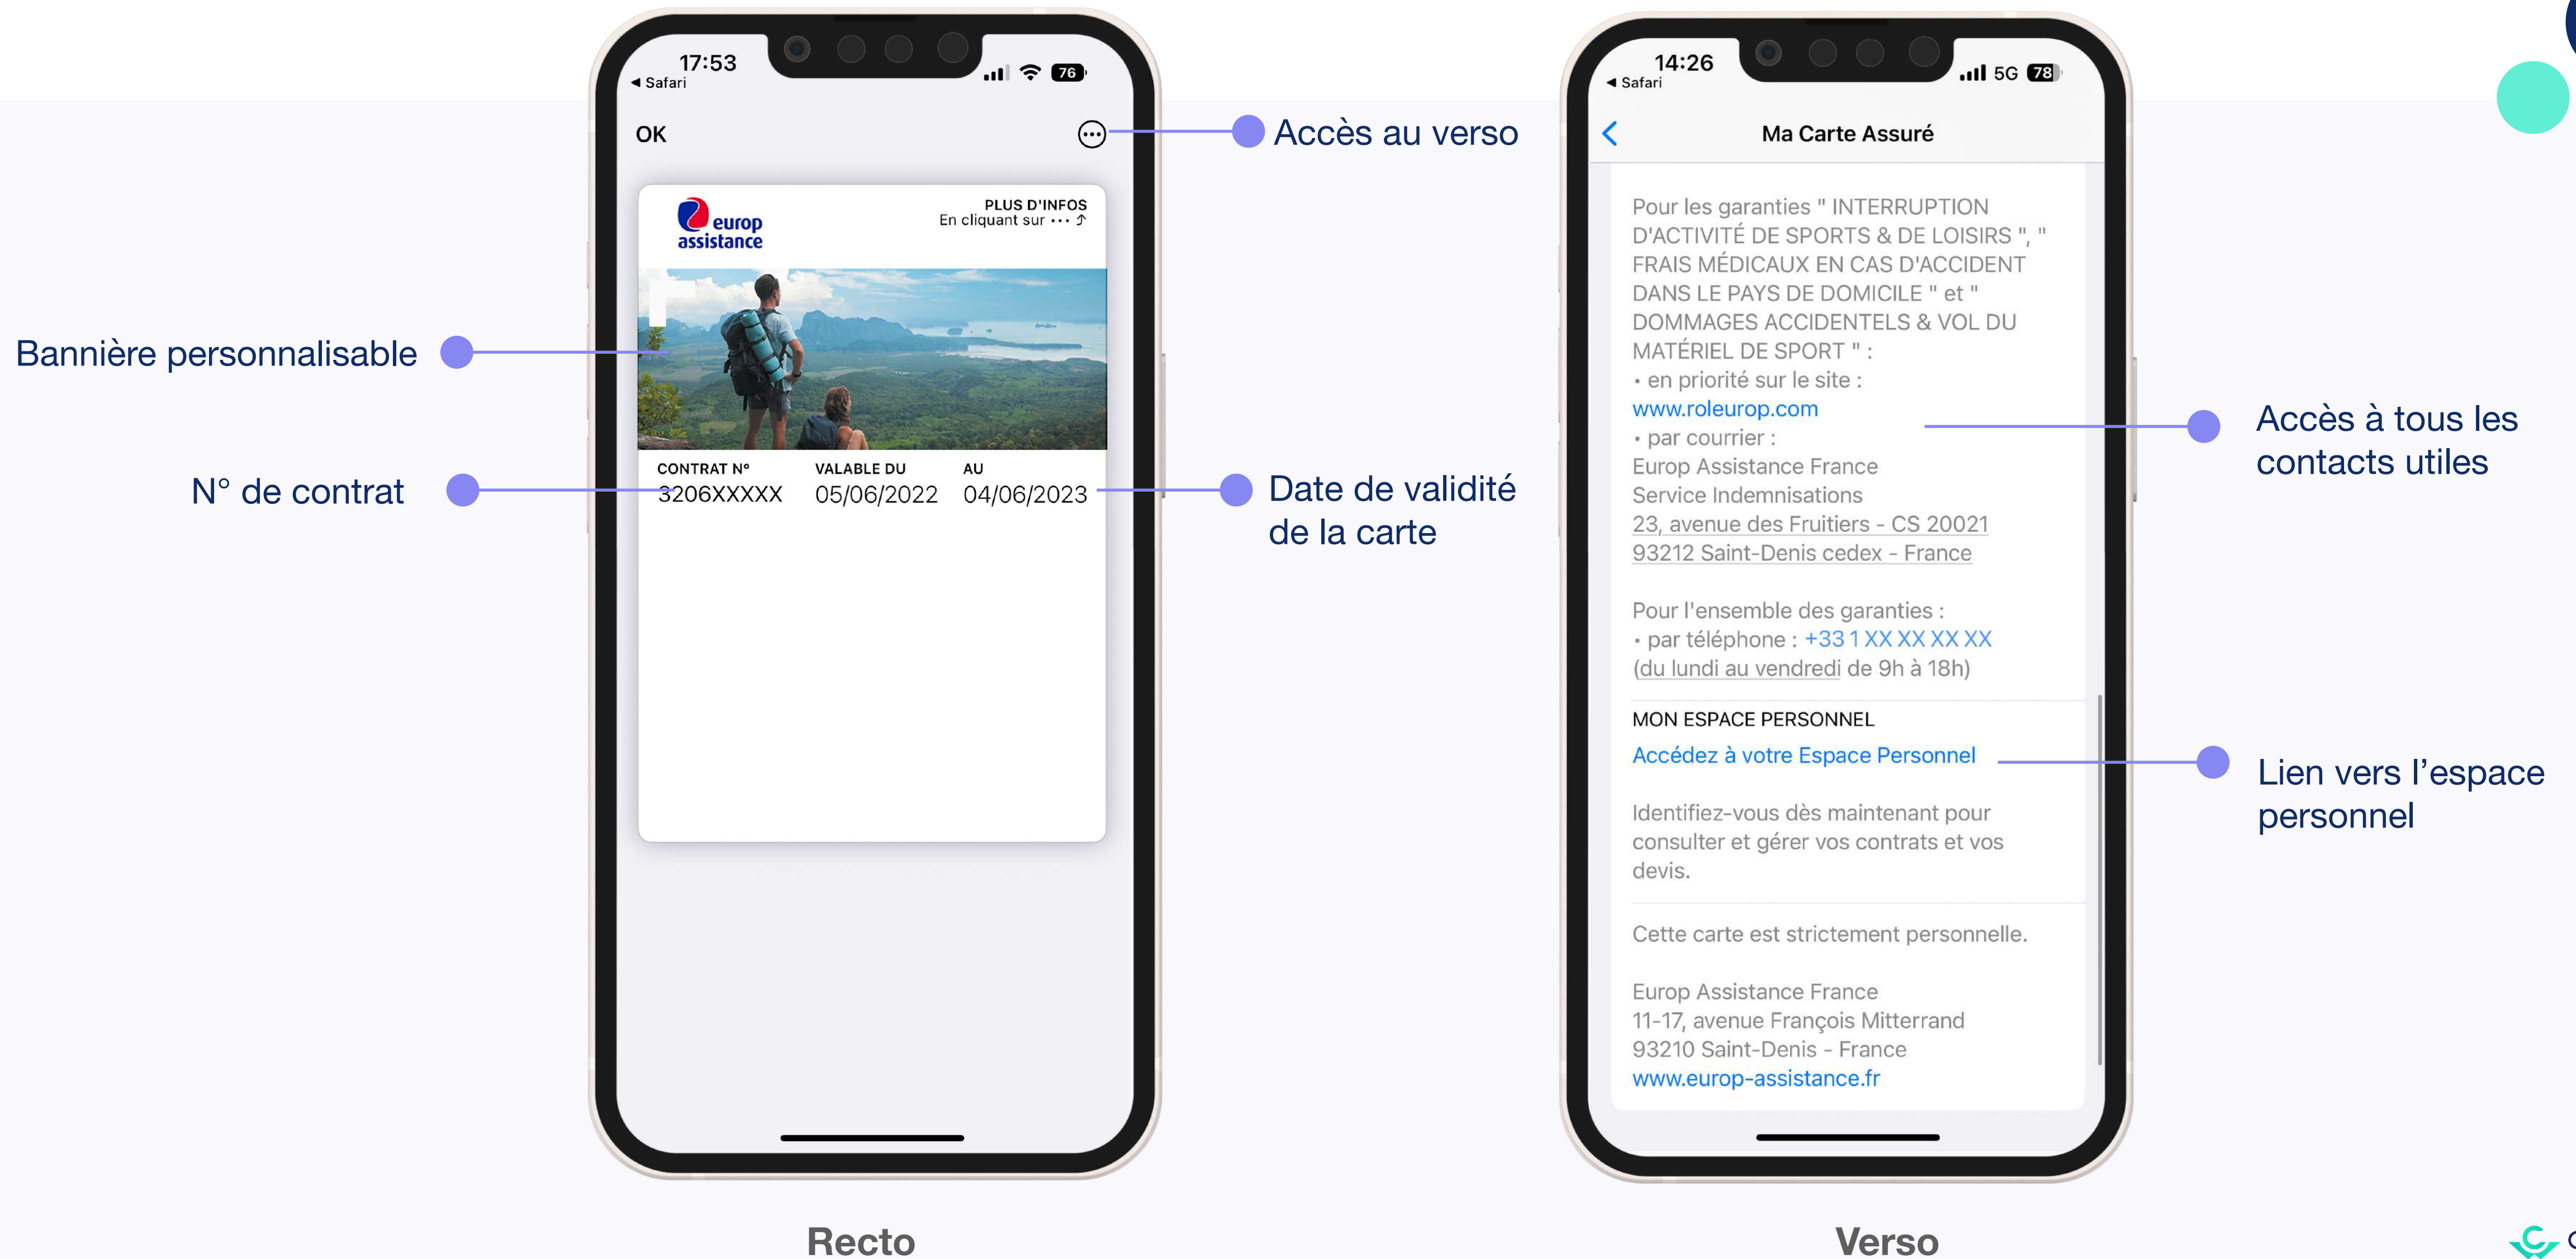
17:53
◂ Safari
76
OK

Accès au verso

europ assistance
PLUS D'INFOS
En cliquant sur ••• ↗

Bannière personnalisable

N° de contrat

CONTRAT N°
3206XXXXX
VALABLE DU
05/06/2022
AU
04/06/2023

Date de validité de la carte

Recto

14:26
◂ Safari
5G 78

Ma Carte Assuré

Pour les garanties " INTERRUPTION D'ACTIVITÉ DE SPORTS & DE LOISIRS ", " FRAIS MÉDICAUX EN CAS D'ACCIDENT DANS LE PAYS DE DOMICILE " et " DOMMAGES ACCIDENTELS & VOL DU MATÉRIEL DE SPORT " :
• en priorité sur le site :
www.roleurop.com
• par courrier :
Europ Assistance France
Service Indemnisations
23, avenue des Fruitiers - CS 20021
93212 Saint-Denis cedex - France

Pour l'ensemble des garanties :
• par téléphone : +33 1 XX XX XX XX
(du lundi au vendredi de 9h à 18h)

MON ESPACE PERSONNEL
Accédez à votre Espace Personnel

Identifiez-vous dès maintenant pour consulter et gérer vos contrats et vos devis.

Cette carte est strictement personnelle.

Europ Assistance France
11-17, avenue François Mitterrand
93210 Saint-Denis - France
www.europ-assistance.fr

Accès à tous les contacts utiles

Lien vers l'espace personnel

Verso